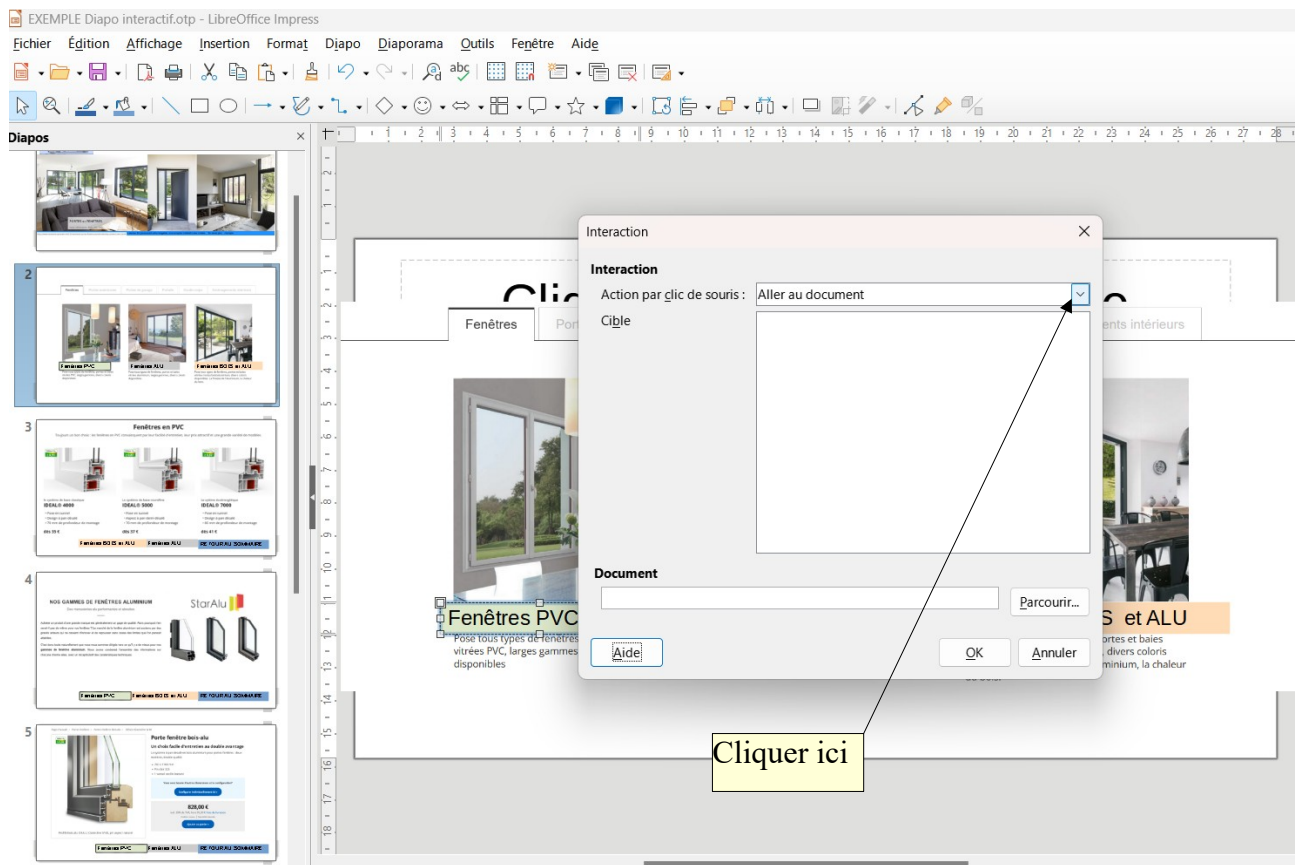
EXEMPLE Diapo interactif.otp - LibreOffice Impress

Fichier Édition Affichage Insertion Format Diapo Diaporama Outils Fenêtre Aide

Diapos

2

Fenêtres PVC
Fenêtres ALU
Fenêtres BOIS et ALU

3

Fenêtres en PVC

IDEAL® 4000
IDEAL® 5000
IDEAL® 7000

Fenêtres BOIS et ALU
Fenêtres ALU
RETOUR AU SOMMAIRE

4

NOS GAMMES DE FENÊTRES ALUMINIUM

StarAlu

Fenêtres PVC
Fenêtres BOIS et ALU
RETOUR AU SOMMAIRE

5

Porte fenêtre bois-alu

828,00 €

Fenêtres PVC
Fenêtres ALU
RETOUR AU SOMMAIRE

Fenêtres
Port
ents intérieurs

Fenêtres PVC
Pose tous types de fenêtres vitrées PVC, larges gammes disponibles

S et ALU
ortes et baies
, divers coloris
minium, la chaleur

Interaction

Interaction
Action par clic de souris : Aller au document
Cible

Document
Parcourir...

Aide
OK
Annuler

Cliquer ici